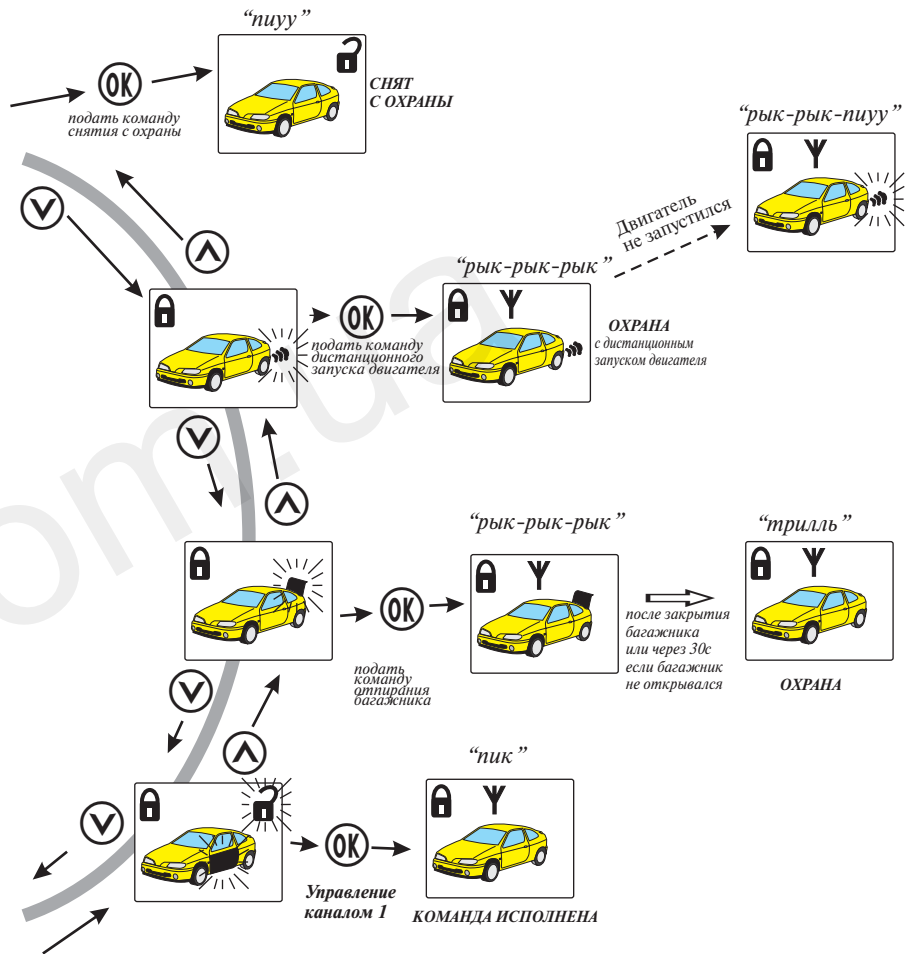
"пиуу"

OK

подать команду снятия с охраны

СНЯТ С ОХРАНЫ

"рык-рык-пиуу"

Двигатель не запустился

"рык-рык-рык"

OK

подать команду дистанционного запуска двигателя

ОХРАНА
с дистанционным запуском двигателя

"рык-рык-рык"

"трилль"

OK

подать команду отпирания багажника

после закрытия багажника или через 30с если багажник не открывался

ОХРАНА

"пик"

OK

Управление каналом 1

КОМАНДА ИСПОЛНЕНА